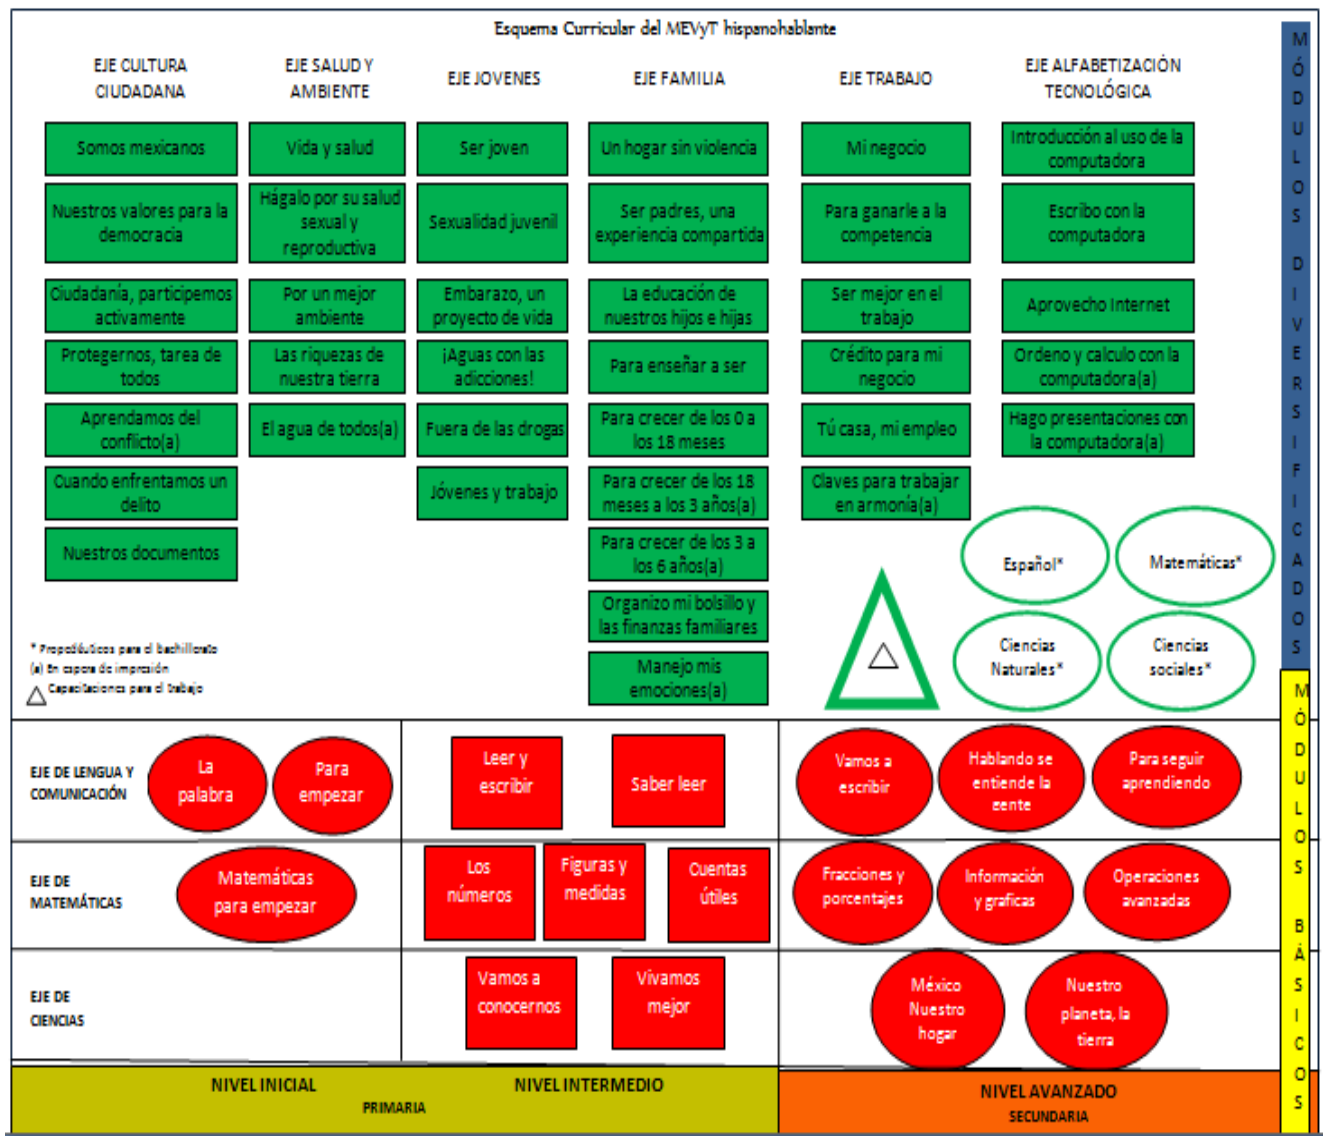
Esquema Curricular del MEVyT hispanohablante

| EJE CULTURA CIUDADANA | EJE SALUD Y AMBIENTE | EJE JOVENES | EJE FAMILIA | EJE TRABAJO | EJE ALFABETIZACIÓN TECNOLÓGICA |
|---|---|---|---|---|---|
| Somos mexicanos | Vida y salud | Ser joven | Un hogar sin violencia | Mi negocio | Introducción al uso de la computadora |
| Nuestros valores para la democracia | Hágalo por su salud sexual y reproductiva | Sexualidad juvenil | Ser padres, una experiencia compartida | Para ganarle a la competencia | Escribo con la computadora |
| Ciudadanía, participemos activamente | Por un mejor ambiente | Embarazo, un proyecto de vida | La educación de nuestros hijos e hijas | Ser mejor en el trabajo | Aprovecho Internet |
| Protegernos, tarea de todos | Las riquezas de nuestra tierra | ¡Aguas con las adicciones! | Para enseñar a ser | Crédito para mi negocio | Ordeno y calculo con la computadora(a) |
| Aprendamos del conflicto(a) | El agua de todos(a) | Fuera de las drogas | Para crecer de los 0 a los 18 meses | Tú casa, mi empleo | Hago presentaciones con la computadora(a) |
| Cuando enfrentamos un delito | | Jóvenes y trabajo | Para crecer de los 18 meses a los 3 años(a) | Claves para trabajar en armonía(a) | |
| Nuestros documentos | | | Para crecer de los 3 a los 6 años(a) | | |
| | | | Organizo mi bolsillo y las finanzas familiares | | |
| | | | Manejo mis emociones(a) | | |

Español*
Matemáticas*
Ciencias Naturales*
Ciencias sociales*

* Propedéuticos para el bachillerato
(a) En etapa de impresión
Capacitaciones para el trabajo

MÓDULOS DIVERSIFICADOS

EJE DE LENGUA Y COMUNICACIÓN: La palabra; Para empezar; Leer y escribir; Saber leer; Vamos a escribir; Hablando se entiende la gente; Para seguir aprendiendo

EJE DE MATEMÁTICAS: Matemáticas para empezar; Los números; Figuras y medidas; Cuentas útiles; Fracciones y porcentajes; Información y graficas; Operaciones avanzadas

EJE DE CIENCIAS: Vamos a conocernos; Vivamos mejor; México Nuestro hogar; Nuestro planeta, la tierra

MÓDULOS BÁSICOS

NIVEL INICIAL
NIVEL INTERMEDIO
PRIMARIA
NIVEL AVANZADO
SECUNDARIA